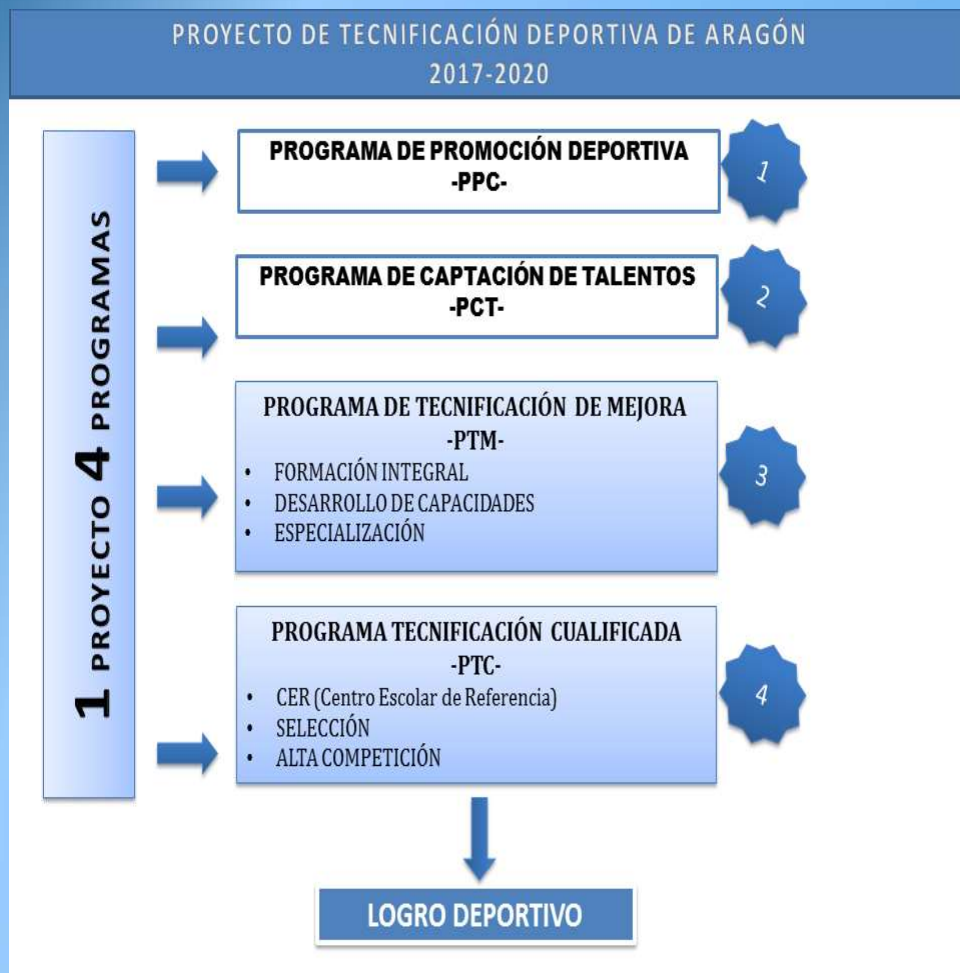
PROYECTO DE TECNIFICACIÓN DEPORTIVA DE ARAGÓN
2017-2020

1 PROYECTO 4 PROGRAMAS

PROGRAMA DE PROMOCIÓN DEPORTIVA
-PPC-

1

PROGRAMA DE CAPTACIÓN DE TALENTOS
-PCT-

2

PROGRAMA DE TECNIFICACIÓN DE MEJORA
-PTM-
• FORMACIÓN INTEGRAL
• DESARROLLO DE CAPACIDADES
• ESPECIALIZACIÓN

3

PROGRAMA TECNIFICACIÓN CUALIFICADA
-PTC-
• CER (Centro Escolar de Referencia)
• SELECCIÓN
• ALTA COMPETICIÓN

4

LOGRO DEPORTIVO